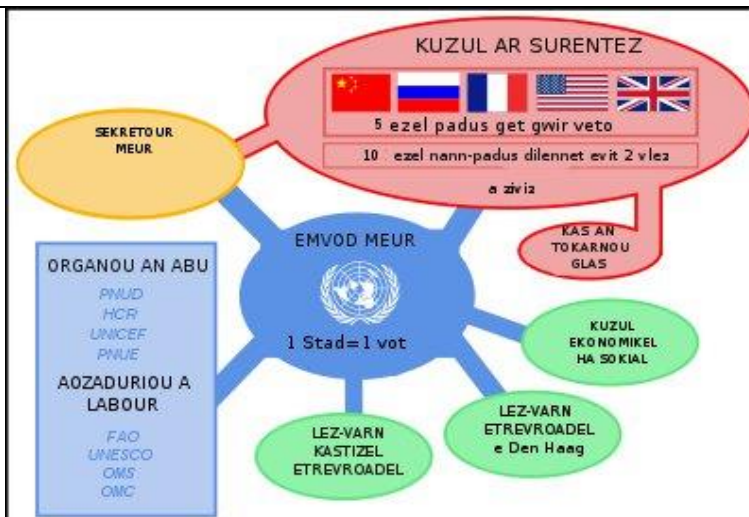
KUZUL AR SURENTEZ

5 ezel padus get gwir veto

10 ezel nann-padus dilennet evit 2 vlez

a ziviz

SEKRETOUR MEUR

KAS AN TOKARNOU GLAS

EMVOD MEUR

1 Stad=1 vot

ORGANOU AN ABU

PNUD
HCR
UNICEF
PNUE

AOZADURIOU A LABOUR

FAO
UNESCO
OMS
OMC

KUZUL EKONOMIKEL HA SOKIAL

LEZ-VARN ETREVROADEL e Den Haag

LEZ-VARN KASTIZEL ETREVROADEL